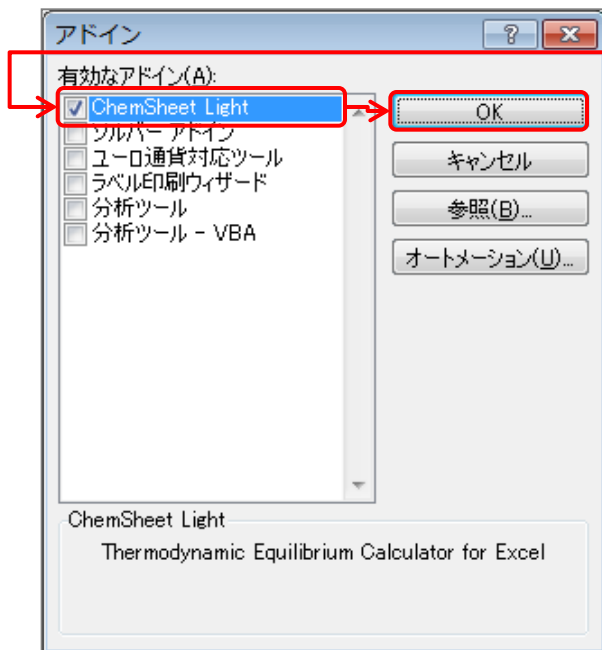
アドイン

有効なアドイン(A):

ChemSheet Light
ソルバー アドイン
ユーロ通貨対応ツール
ラベル印刷ウィザード
分析ツール
分析ツール - VBA

OK
キャンセル
参照(B)...
オートメーション(U)...

ChemSheet Light
Thermodynamic Equilibrium Calculator for Excel